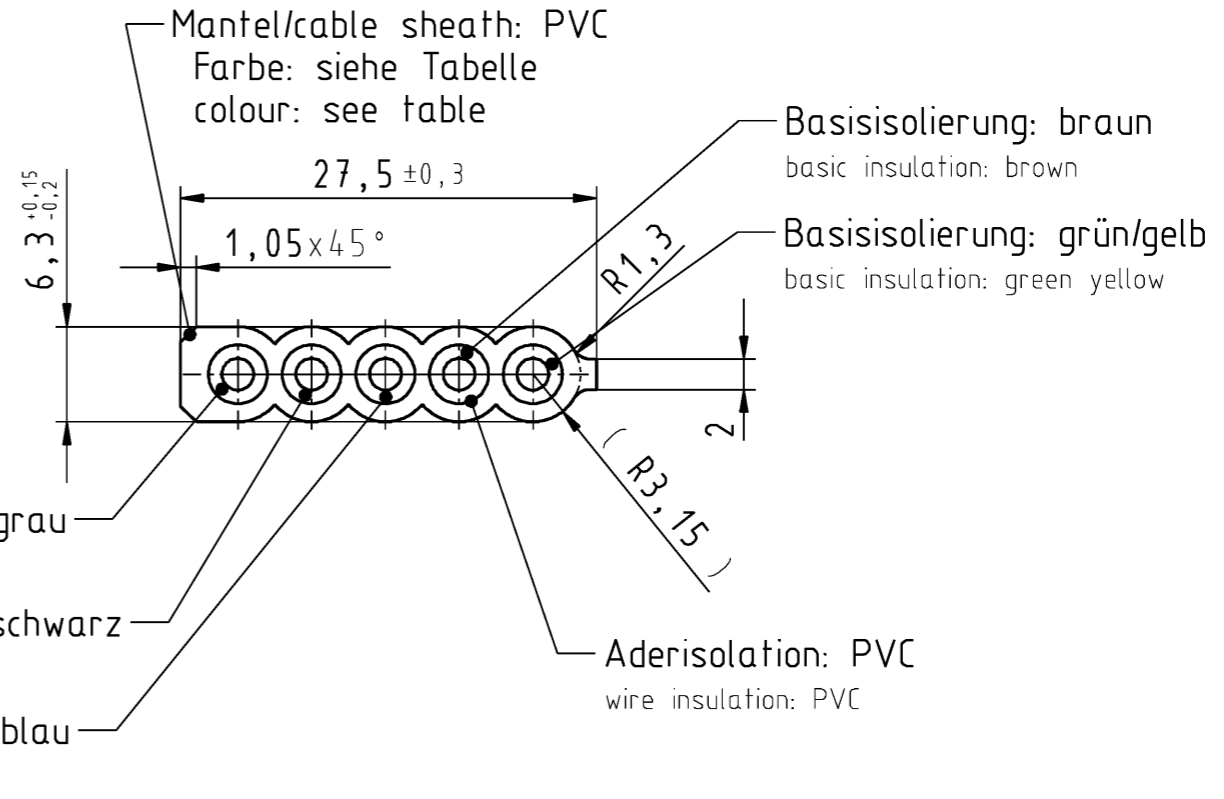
Mantel/cable sheath: PVC
Farbe: siehe Tabelle
colour: see table

Basisisolierung: braun
basic insulation: brown

$27,5^{\pm0,3}$

$6,3^{+0,15}_{-0,2}$

$1,05\times45°$

R1,3

Basisisolierung: grün/gelb
basic insulation: green yellow

2

(R3,15)

grau

schwarz

blau

Aderisolation: PVC
wire insulation: PVC